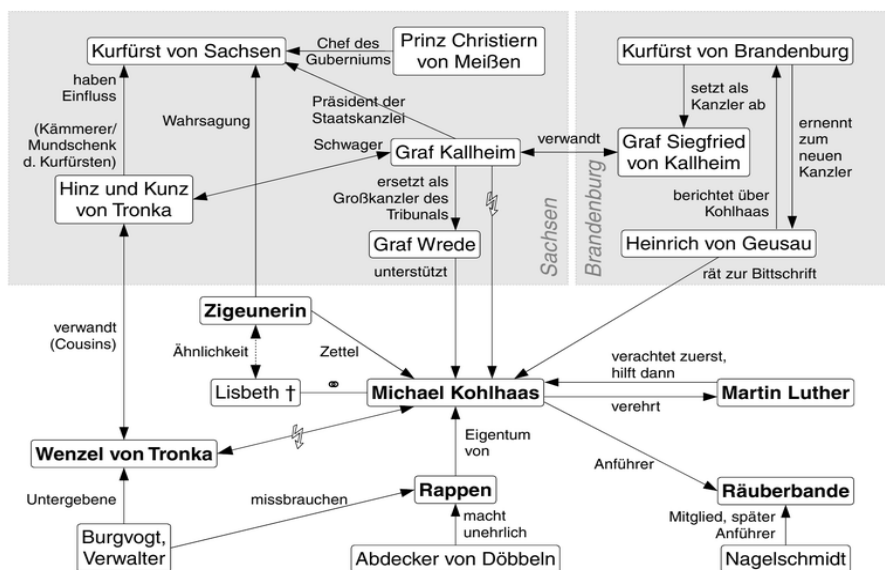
Kurfürst von Sachsen

Chef des Guberniums

Prinz Christiern von Meißen

Kurfürst von Brandenburg

haben Einfluss

(Kämmerer/ Mundschenk d. Kurfürsten)

Wahrsagung

Präsident der Staatskanzlei

setzt als Kanzler ab

ernennt zum neuen Kanzler

Schwager

Graf Kallheim

verwandt

Graf Siegfried von Kallheim

Hinz und Kunz von Tronka

ersetzt als Großkanzler des Tribunals

berichtet über Kohlhaas

Sachsen

Brandenburg

Graf Wrede

Heinrich von Geusau

unterstützt

rät zur Bittschrift

Zigeunerin

verwandt (Cousins)

Ähnlichkeit

Zettel

verachtet zuerst, hilft dann

Lisbeth †

Michael Kohlhaas

Martin Luther

verehrt

Eigentum von

Wenzel von Tronka

Anführer

Untergebene

missbrauchen

Rappen

Räuberbande

macht unehrlich

Mitglied, später Anführer

Burgvogt, Verwalter

Abdecker von Döbbeln

Nagelschmidt